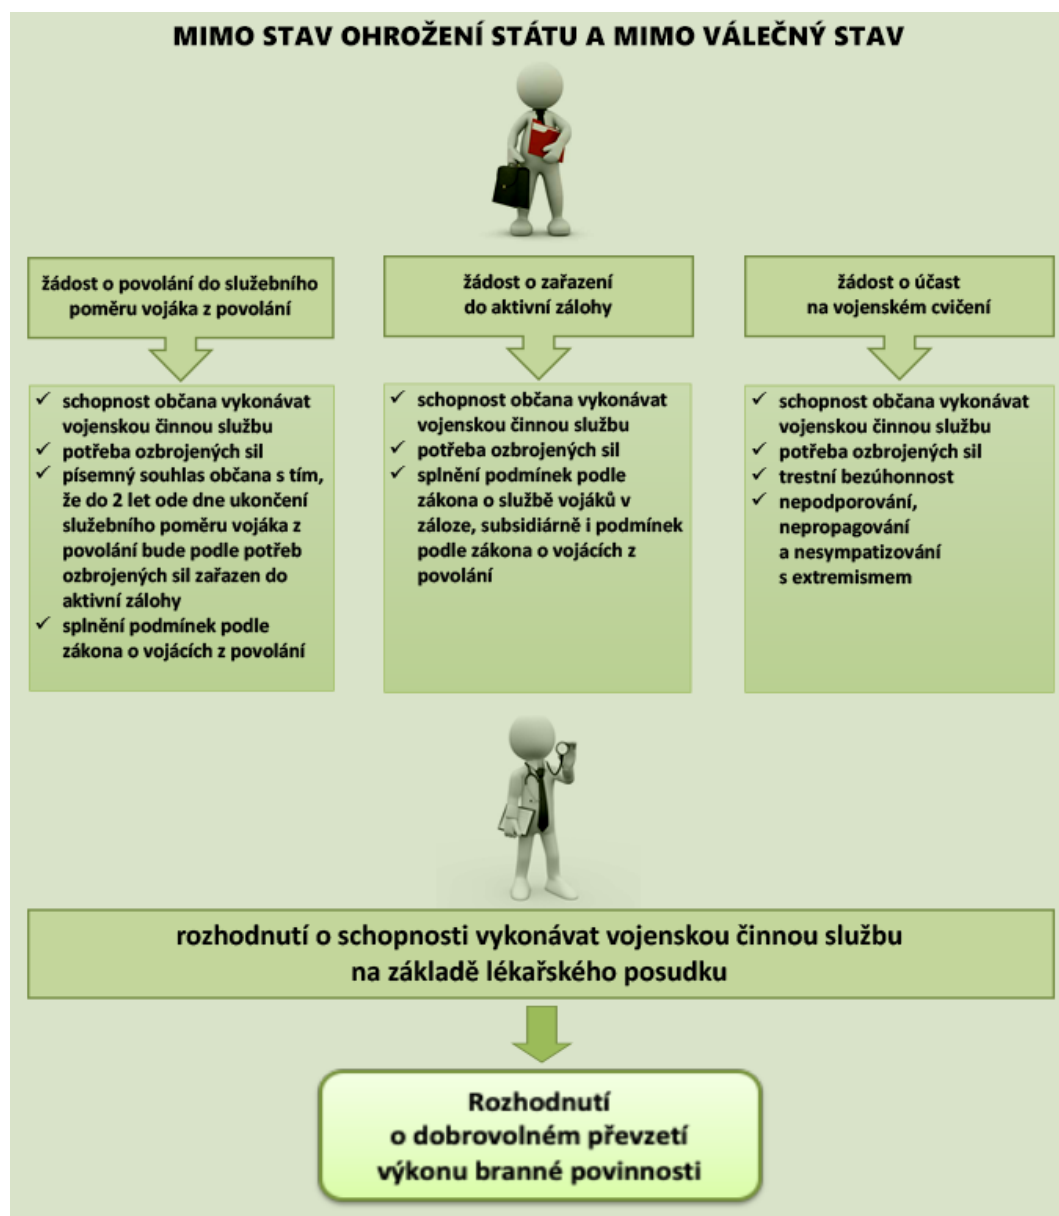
MIMO STAV OHROŽENÍ STÁTU A MIMO VÁLEČNÝ STAV

žádost o povolání do služebního poměru vojáka z povolání

✓ schopnost občana vykonávat vojenskou činnou službu
✓ potřeba ozbrojených sil
✓ písemný souhlas občana s tím, že do 2 let ode dne ukončení služebního poměru vojáka z povolání bude podle potřeb ozbrojených sil zařazen do aktivní zálohy
✓ splnění podmínek podle zákona o vojácích z povolání

žádost o zařazení do aktivní zálohy

✓ schopnost občana vykonávat vojenskou činnou službu
✓ potřeba ozbrojených sil
✓ splnění podmínek podle zákona o službě vojáků v záloze, subsidiárně i podmínek podle zákona o vojácích z povolání

žádost o účast na vojenském cvičení

✓ schopnost občana vykonávat vojenskou činnou službu
✓ potřeba ozbrojených sil
✓ trestní bezúhonnost
✓ nepodporování, nepropagování a nesympatizování s extremismem

rozhodnutí o schopnosti vykonávat vojenskou činnou službu na základě lékařského posudku

Rozhodnutí o dobrovolném převzetí výkonu branné povinnosti